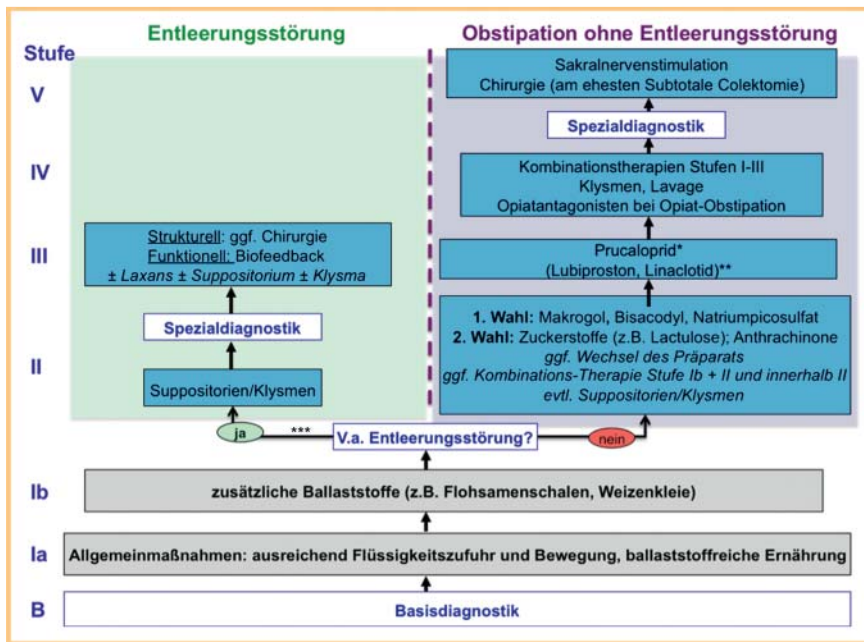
Stufe

Entleerungsstörung

Obstipation ohne Entleerungsstörung

V

Sakralnervenstimulation
Chirurgie (am ehesten Subtotale Colektomie)

Spezialdiagnostik

IV

Kombinationstherapien Stufen I-III
Klysmen, Lavage
Opiatantagonisten bei Opiat-Obstipation

III

Strukturell: ggf. Chirurgie
Funktionell: Biofeedback
± Laxans ± Suppositorium ± Klysma

Prucaloprid*
(Lubiproston, Linaclotid)**

Spezialdiagnostik

II

Suppositorien/Klysmen

1. Wahl: Makrogol, Bisacodyl, Natriumpicosulfat
2. Wahl: Zuckerstoffe (z.B. Lactulose); Anthrachinone
ggf. Wechsel des Präparats
ggf. Kombinations-Therapie Stufe Ib + II und innerhalb II
evtl. Suppositorien/Klysmen

ja ***

V.a. Entleerungsstörung?

nein

Ib

zusätzliche Ballaststoffe (z.B. Flohsamenschalen, Weizenkleie)

Ia

Allgemeinmaßnahmen: ausreichend Flüssigkeitszufuhr und Bewegung, ballaststoffreiche Ernährung

B

Basisdiagnostik